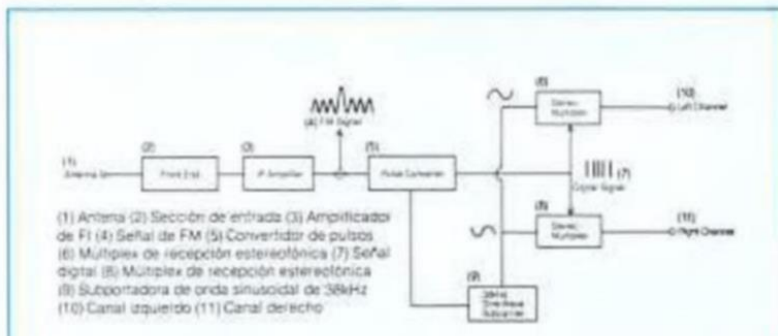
(1) Antenna In

(2) Front End

(3) IF Amplifier

(4) FM Signal

(5) Pulse Converter

(6) Stereo Multiplex

(10) Left Channel

(7) Digital Signal

(8) Stereo Multiplex

(11) Right Channel

(9) 38kHz Sine Wave Subcarrier

(1) Antena (2) Sección de entrada (3) Amplificador de FI (4) Señal de FM (5) Convertidor de pulsos (6) Múltiplex de recepción estereofónica (7) Señal digital (8) Múltiplex de recepción estereofónica (9) Subportadora de onda sinusoidal de 38kHz (10) Canal izquierdo (11) Canal derecho